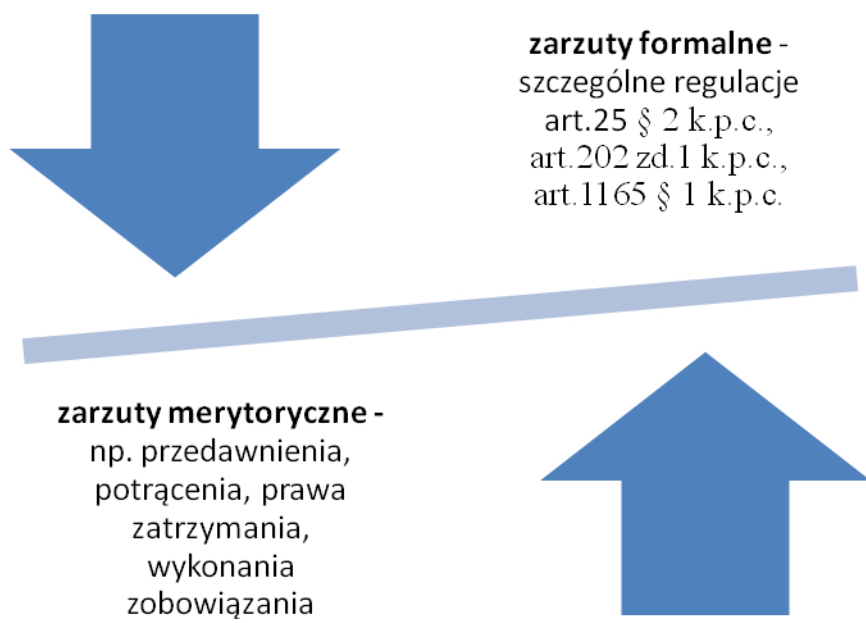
**zarzuty formalne** - szczególne regulacje art.25 § 2 k.p.c., art.202 zd.1 k.p.c., art.1165 § 1 k.p.c.

**zarzuty merytoryczne** - np. przedawnienia, potrącenia, prawa zatrzymania, wykonania zobowiązania